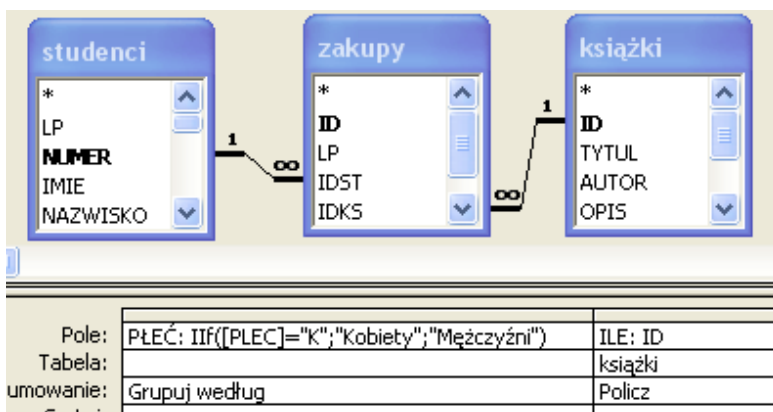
studenci
*
LP
NUMER
IMIE
NAZWISKO

1
∞

zakupy
*
ID
LP
IDST
IDKS

∞
1

książki
*
ID
TYTUL
AUTOR
OPIS

| | | |
|---|---|---|
| Pole: | PŁEĆ: IIf([PLEC]="K";"Kobiety";"Mężczyźni") | ILE: ID |
| Tabela: | | książki |
| umowanie: | Grupuj według | Policz |